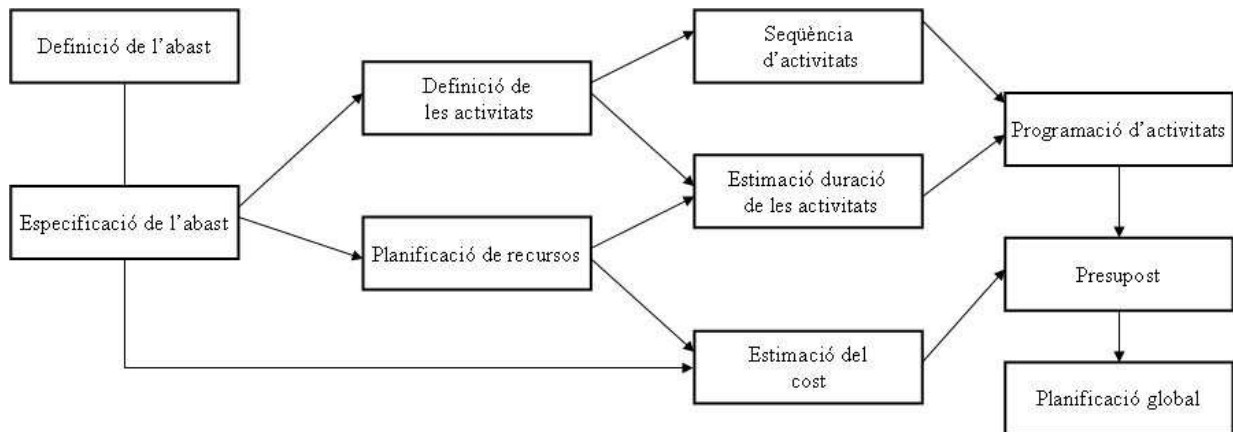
Definició de l'abast

Especificació de l'abast

Definició de les activitats

Planificació de recursos

Seqüència d'activitats

Estimació duració de les activitats

Estimació del cost

Programació d'activitats

Presupost

Planificació global